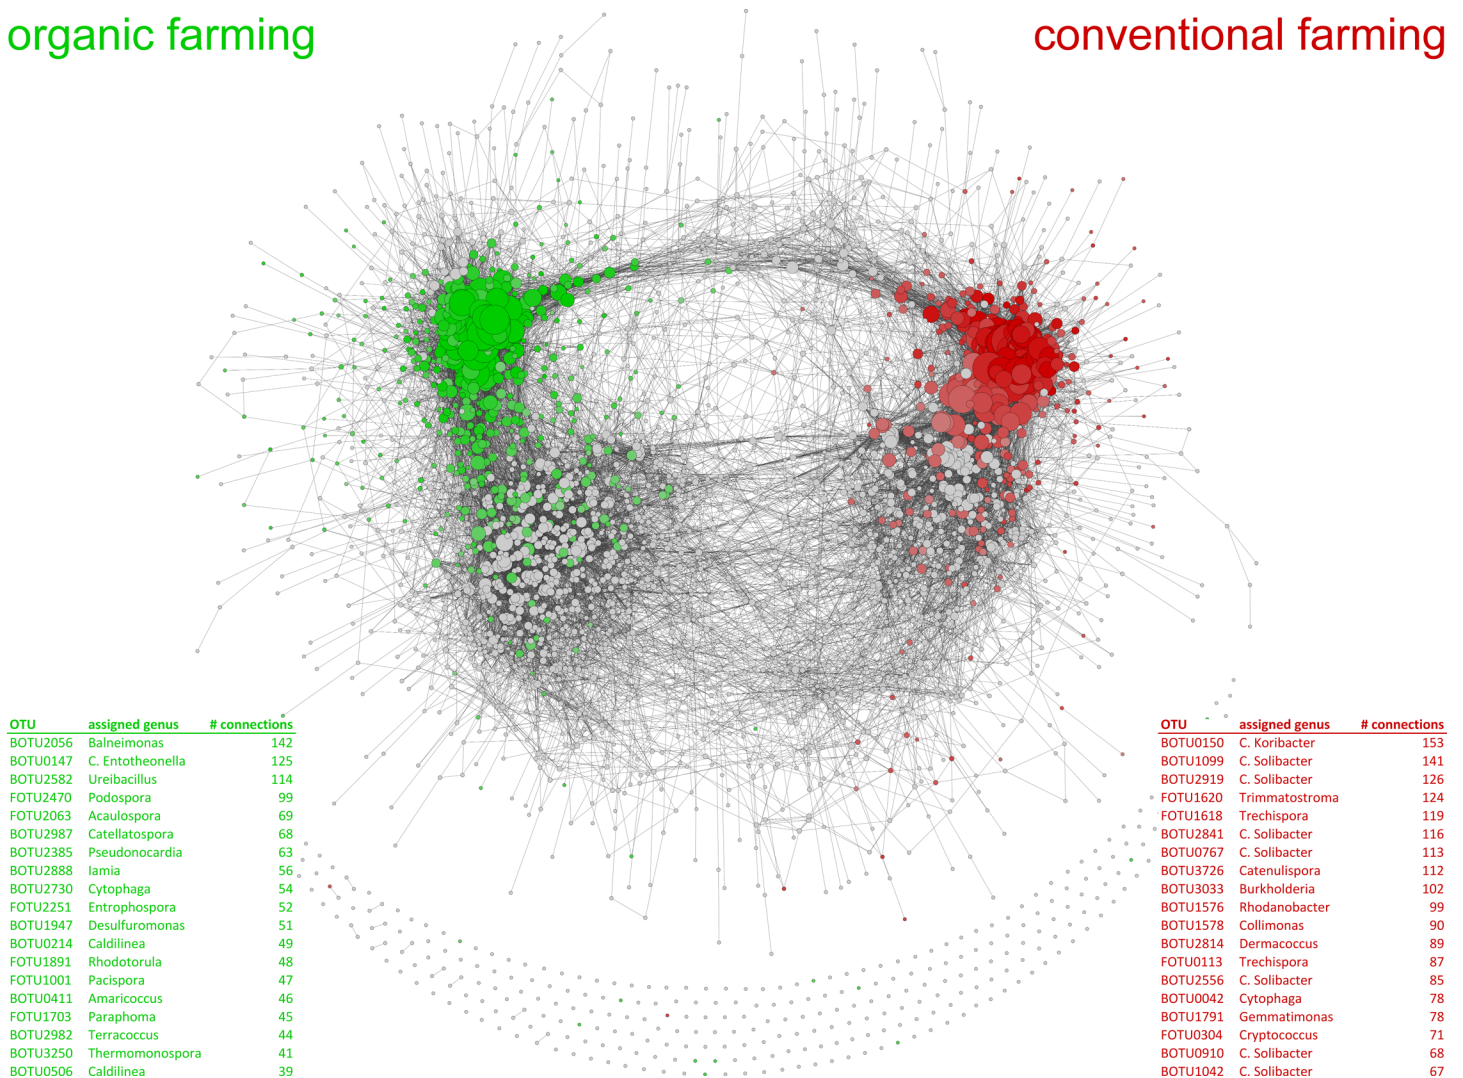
organic farming

conventional farming

| OTU | assigned genus | # connections |
|---|---|---|
| BOTU2056 | Balneimonas | 142 |
| BOTU0147 | C. Entotheonella | 125 |
| BOTU2582 | Ureibacillus | 114 |
| FOTU2470 | Podospora | 99 |
| FOTU2063 | Acaulospora | 69 |
| BOTU2987 | Catellatospora | 68 |
| BOTU2385 | Pseudonocardia | 63 |
| BOTU2888 | Iamia | 56 |
| BOTU2730 | Cytophaga | 54 |
| FOTU2251 | Entrophospora | 52 |
| BOTU1947 | Desulfuromonas | 51 |
| BOTU0214 | Caldilinea | 49 |
| FOTU1891 | Rhodotorula | 48 |
| FOTU1001 | Pacispora | 47 |
| BOTU0411 | Amaricoccus | 46 |
| FOTU1703 | Paraphoma | 45 |
| BOTU2982 | Terracoccus | 44 |
| BOTU3250 | Thermomonospora | 41 |
| BOTU0506 | Caldilinea | 39 |

| OTU | assigned genus | # connections |
|---|---|---|
| BOTU0150 | C. Koribacter | 153 |
| BOTU1099 | C. Solibacter | 141 |
| BOTU2919 | C. Solibacter | 126 |
| FOTU1620 | Trimmatostroma | 124 |
| FOTU1618 | Trechispora | 119 |
| BOTU2841 | C. Solibacter | 116 |
| BOTU0767 | C. Solibacter | 113 |
| BOTU3726 | Catenulispora | 112 |
| BOTU3033 | Burkholderia | 102 |
| BOTU1576 | Rhodanobacter | 99 |
| BOTU1578 | Collimonas | 90 |
| BOTU2814 | Dermacoccus | 89 |
| FOTU0113 | Trechispora | 87 |
| BOTU2556 | C. Solibacter | 85 |
| BOTU0042 | Cytophaga | 78 |
| BOTU1791 | Gemmatimonas | 78 |
| FOTU0304 | Cryptococcus | 71 |
| BOTU0910 | C. Solibacter | 68 |
| BOTU1042 | C. Solibacter | 67 |